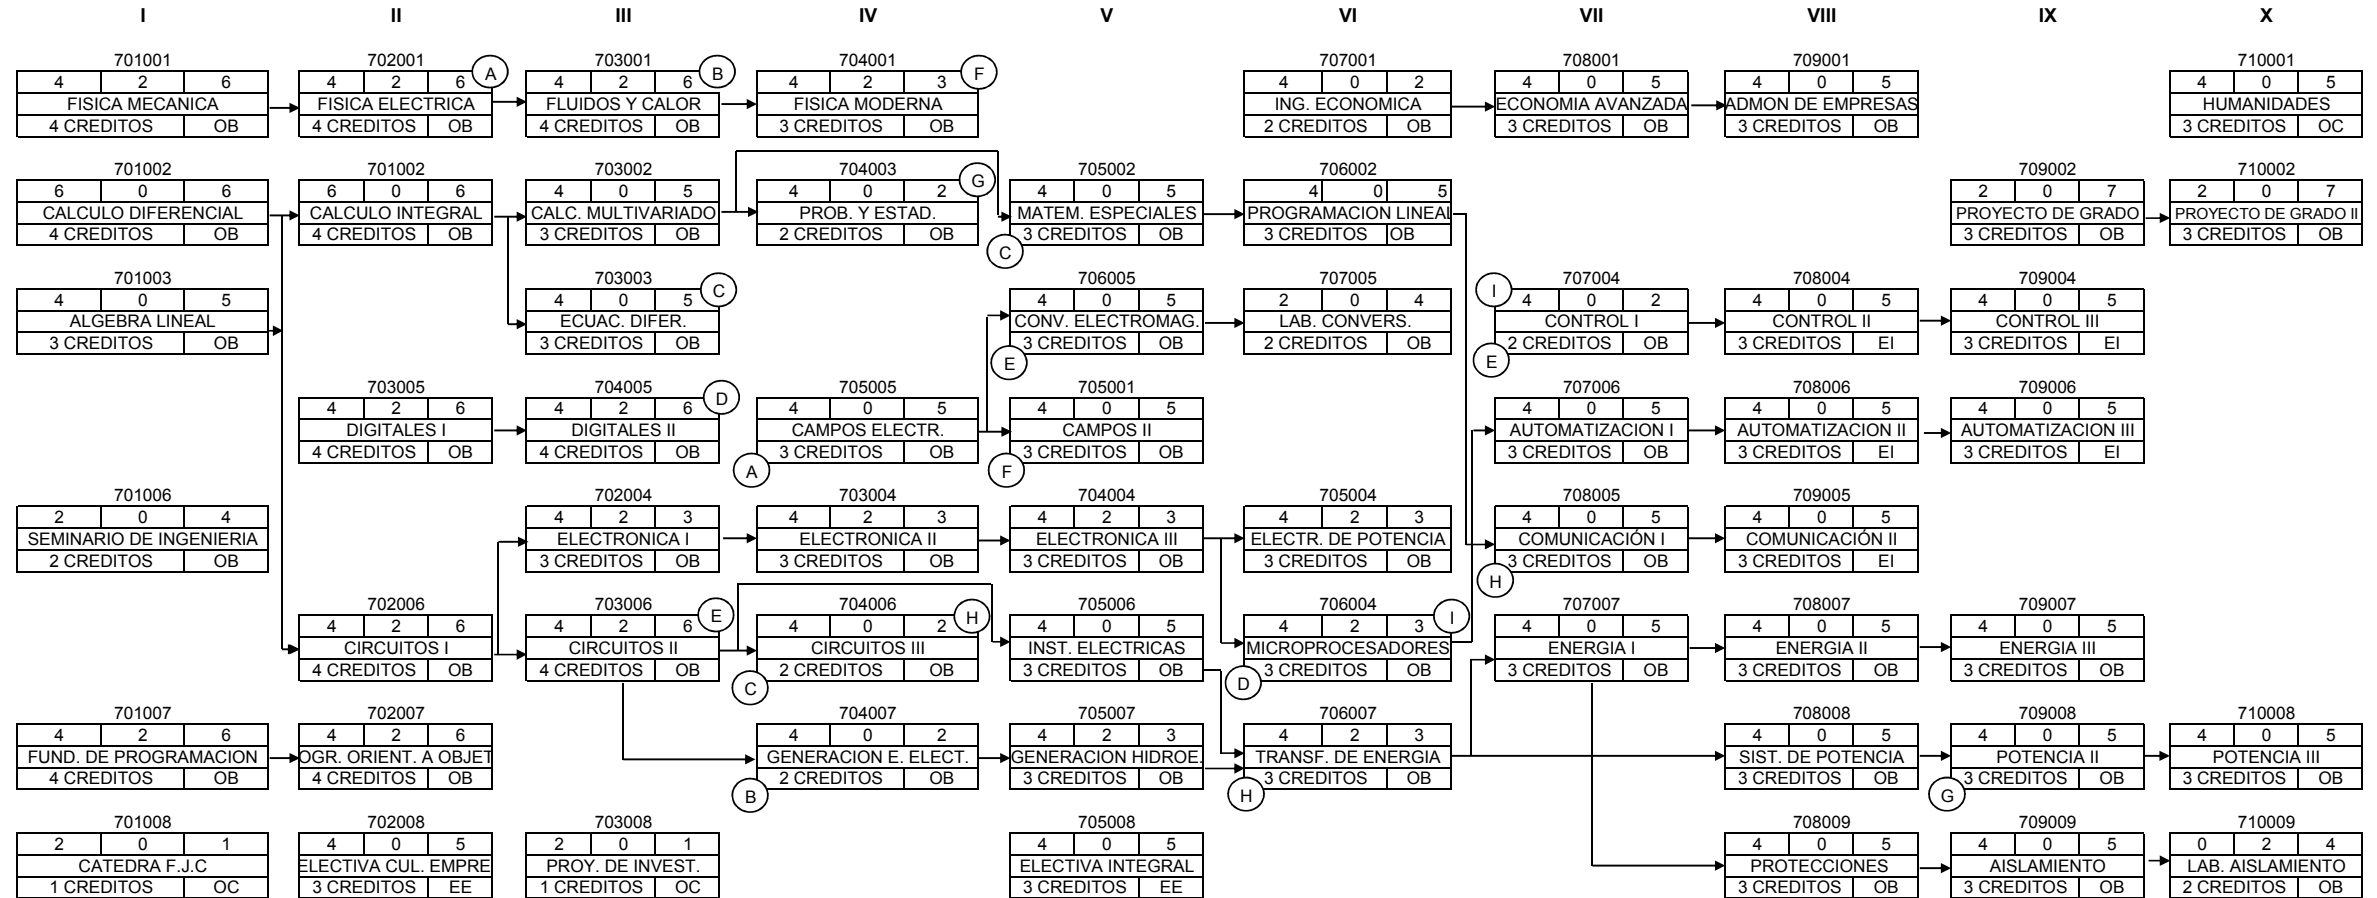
I II III IV V VI VII VIII IX X

701001
4 2 6
FISICA MECANICA
4 CREDITOS OB

702001
4 2 6 A
FISICA ELECTRICA
4 CREDITOS OB

703001
4 2 6 B
FLUIDOS Y CALOR
4 CREDITOS OB

704001
4 2 3 F
FISICA MODERNA
3 CREDITOS OB

707001
4 0 2
ING. ECONOMICA
2 CREDITOS OB

708001
4 0 5
ECONOMIA AVANZADA
3 CREDITOS OB

709001
4 0 5
ADMON DE EMPRESAS
3 CREDITOS OB

710001
4 0 5
HUMANIDADES
3 CREDITOS OC

701002
6 0 6
CALCULO DIFERENCIAL
4 CREDITOS OB

701002
6 0 6
CALCULO INTEGRAL
4 CREDITOS OB

703002
4 0 5
CALC. MULTIVARIADO
3 CREDITOS OB

704003
4 0 2 G
PROB. Y ESTAD.
2 CREDITOS OB

705002
4 0 5
MATEM. ESPECIALES
C 3 CREDITOS OB

706002
4 0 5
PROGRAMACION LINEAL
3 CREDITOS OB

709002
2 0 7
PROYECTO DE GRADO
3 CREDITOS OB

710002
2 0 7
PROYECTO DE GRADO II
3 CREDITOS OB

701003
4 0 5
ALGEBRA LINEAL
3 CREDITOS OB

703003
4 0 5 C
ECUAC. DIFER.
3 CREDITOS OB

706005
4 0 5
CONV. ELECTROMAG.
E 3 CREDITOS OB

707005
2 0 4
LAB. CONVERS.
2 CREDITOS OB

707004
I 4 0 2
CONTROL I
E 2 CREDITOS OB

708004
4 0 5
CONTROL II
3 CREDITOS EI

709004
4 0 5
CONTROL III
3 CREDITOS EI

703005
4 2 6
DIGITALES I
4 CREDITOS OB

704005
4 2 6 D
DIGITALES II
4 CREDITOS OB

705005
4 0 5
CAMPOS ELECTR.
A 3 CREDITOS OB

705001
4 0 5
CAMPOS II
F 3 CREDITOS OB

707006
4 0 5
AUTOMATIZACION I
3 CREDITOS OB

708006
4 0 5
AUTOMATIZACION II
3 CREDITOS EI

709006
4 0 5
AUTOMATIZACION III
3 CREDITOS EI

701006
2 0 4
SEMINARIO DE INGENIERIA
2 CREDITOS OB

702004
4 2 3
ELECTRONICA I
3 CREDITOS OB

703004
4 2 3
ELECTRONICA II
3 CREDITOS OB

704004
4 2 3
ELECTRONICA III
3 CREDITOS OB

705004
4 2 3
ELECTR. DE POTENCIA
3 CREDITOS OB

708005
4 0 5
COMUNICACIÓN I
H 3 CREDITOS OB

709005
4 0 5
COMUNICACIÓN II
3 CREDITOS EI

702006
4 2 6
CIRCUITOS I
4 CREDITOS OB

703006
4 2 6 E
CIRCUITOS II
4 CREDITOS OB

704006
4 0 2 H
CIRCUITOS III
C 2 CREDITOS OB

705006
4 0 5
INST. ELECTRICAS
3 CREDITOS OB

706004
4 2 3 I
MICROPROCESADORES
D 3 CREDITOS OB

707007
4 0 5
ENERGIA I
3 CREDITOS OB

708007
4 0 5
ENERGIA II
3 CREDITOS OB

709007
4 0 5
ENERGIA III
3 CREDITOS OB

701007
4 2 6
FUND. DE PROGRAMACION
4 CREDITOS OB

702007
4 2 6
OGR. ORIENT. A OBJET
4 CREDITOS OB

704007
4 0 2
GENERACION E. ELECT.
B 2 CREDITOS OB

705007
4 2 3
GENERACION HIDROE.
3 CREDITOS OB

706007
4 2 3
TRANSF. DE ENERGIA
H 3 CREDITOS OB

708008
4 0 5
SIST. DE POTENCIA
3 CREDITOS OB

709008
4 0 5
POTENCIA II
G 3 CREDITOS OB

710008
4 0 5
POTENCIA III
3 CREDITOS OB

701008
2 0 1
CATEDRA F.J.C
1 CREDITOS OC

702008
4 0 5
ELECTIVA CUL. EMPRE
3 CREDITOS EE

703008
2 0 1
PROY. DE INVEST.
1 CREDITOS OC

705008
4 0 5
ELECTIVA INTEGRAL
3 CREDITOS EE

708009
4 0 5
PROTECCIONES
3 CREDITOS OB

709009
4 0 5
AISLAMIENTO
3 CREDITOS OB

710009
0 2 4
LAB. AISLAMIENTO
2 CREDITOS OB